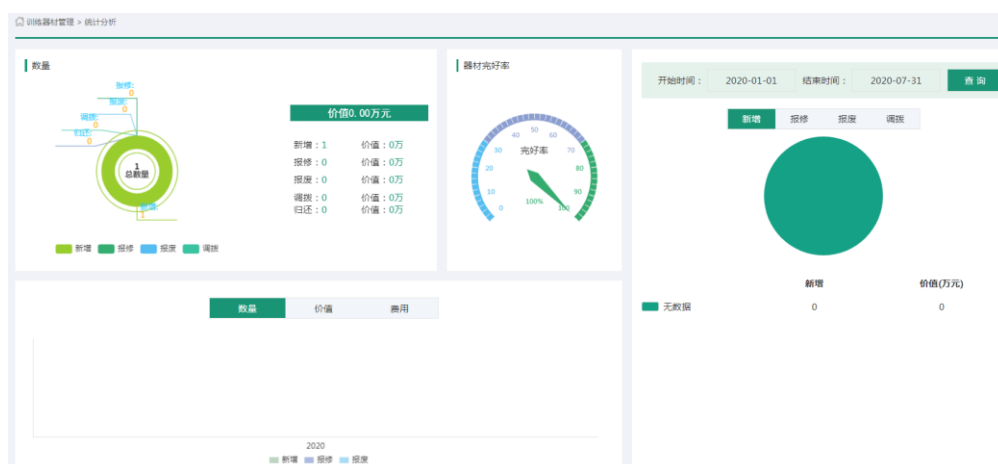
训练器材管理 > 统计分析

数量

报修
0
报废
0
调拨
0
归还
0

1
总数量

新增
1

新增 报修 报废 调拨

价值0.00万元

新增：1 价值：0万
报修：0 价值：0万
报废：0 价值：0万
调拨：0 价值：0万
归还：0 价值：0万

器材完好率

完好率
0 10 20 30 40 50 60 70 80 90 100
100%

开始时间： 2020-01-01 结束时间： 2020-07-31 查询

新增 报修 报废 调拨

| | 新增 | 价值(万元) |
|---|---|---|
| 无数据 | 0 | 0 |

数量 价值 费用

2020
新增 报修 报废